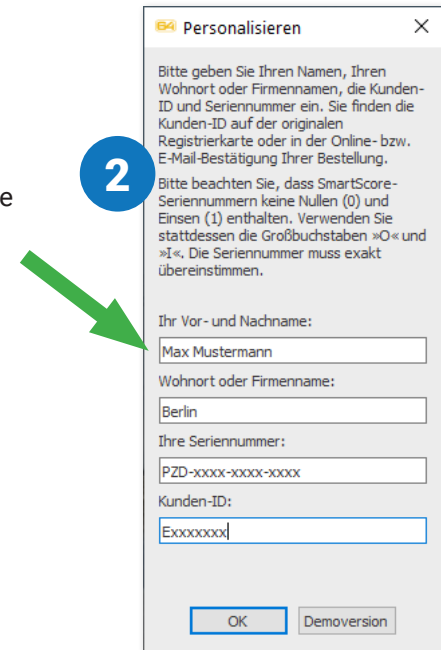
e

2

Personalisieren

Bitte geben Sie Ihren Namen, Ihren Wohnort oder Firmennamen, die Kunden-ID und Seriennummer ein. Sie finden die Kunden-ID auf der originalen Registrierkarte oder in der Online- bzw. E-Mail-Bestätigung Ihrer Bestellung.

Bitte beachten Sie, dass SmartScore-Seriennummern keine Nullen (0) und Einsen (1) enthalten. Verwenden Sie stattdessen die Großbuchstaben »O« und »I«. Die Seriennummer muss exakt übereinstimmen.

Ihr Vor- und Nachname:

Max Mustermann

Wohnort oder Firmenname:

Berlin

Ihre Seriennummer:

PZD-xxxx-xxxx-xxxx

Kunden-ID:

Exxxxxxx

OK

Demoversion